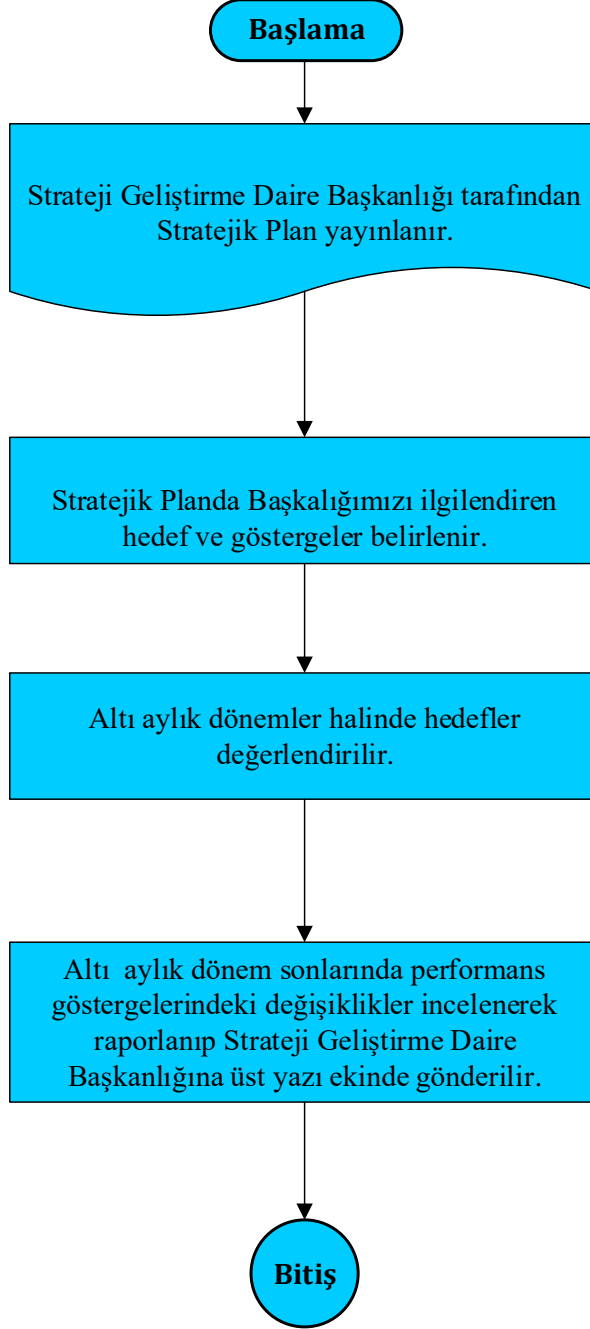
Başlama

Strateji Geliştirme Daire Başkanlığı tarafından Stratejik Plan yayınlanır.

Stratejik Planda Başkalığımızı ilgilendiren hedef ve göstergeler belirlenir.

Altı aylık dönemler halinde hedefler değerlendirilir.

Altı aylık dönem sonlarında performans göstergelerindeki değişiklikler incelenerek raporlanıp Strateji Geliştirme Daire Başkanlığına üst yazı ekinde gönderilir.

Bitiş